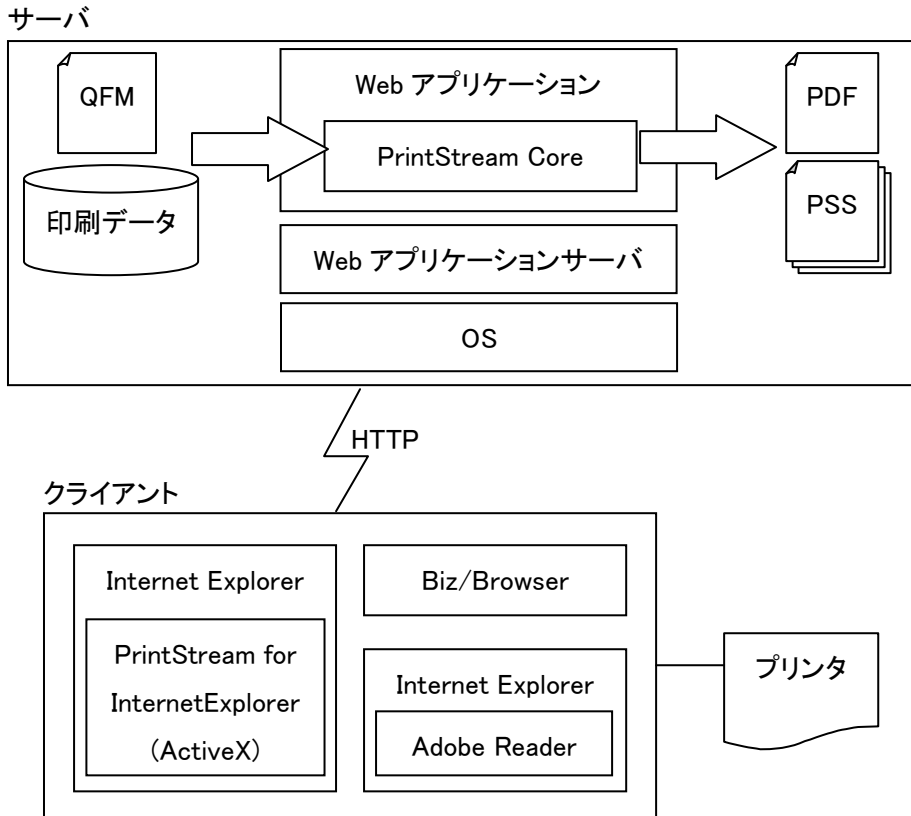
サーバ

QFM

印刷データ

Web アプリケーション

PrintStream Core

PDF

PSS

Web アプリケーションサーバ

OS

HTTP

クライアント

Internet Explorer

PrintStream for InternetExplorer (ActiveX)

Biz/Browser

Internet Explorer

Adobe Reader

プリンタ